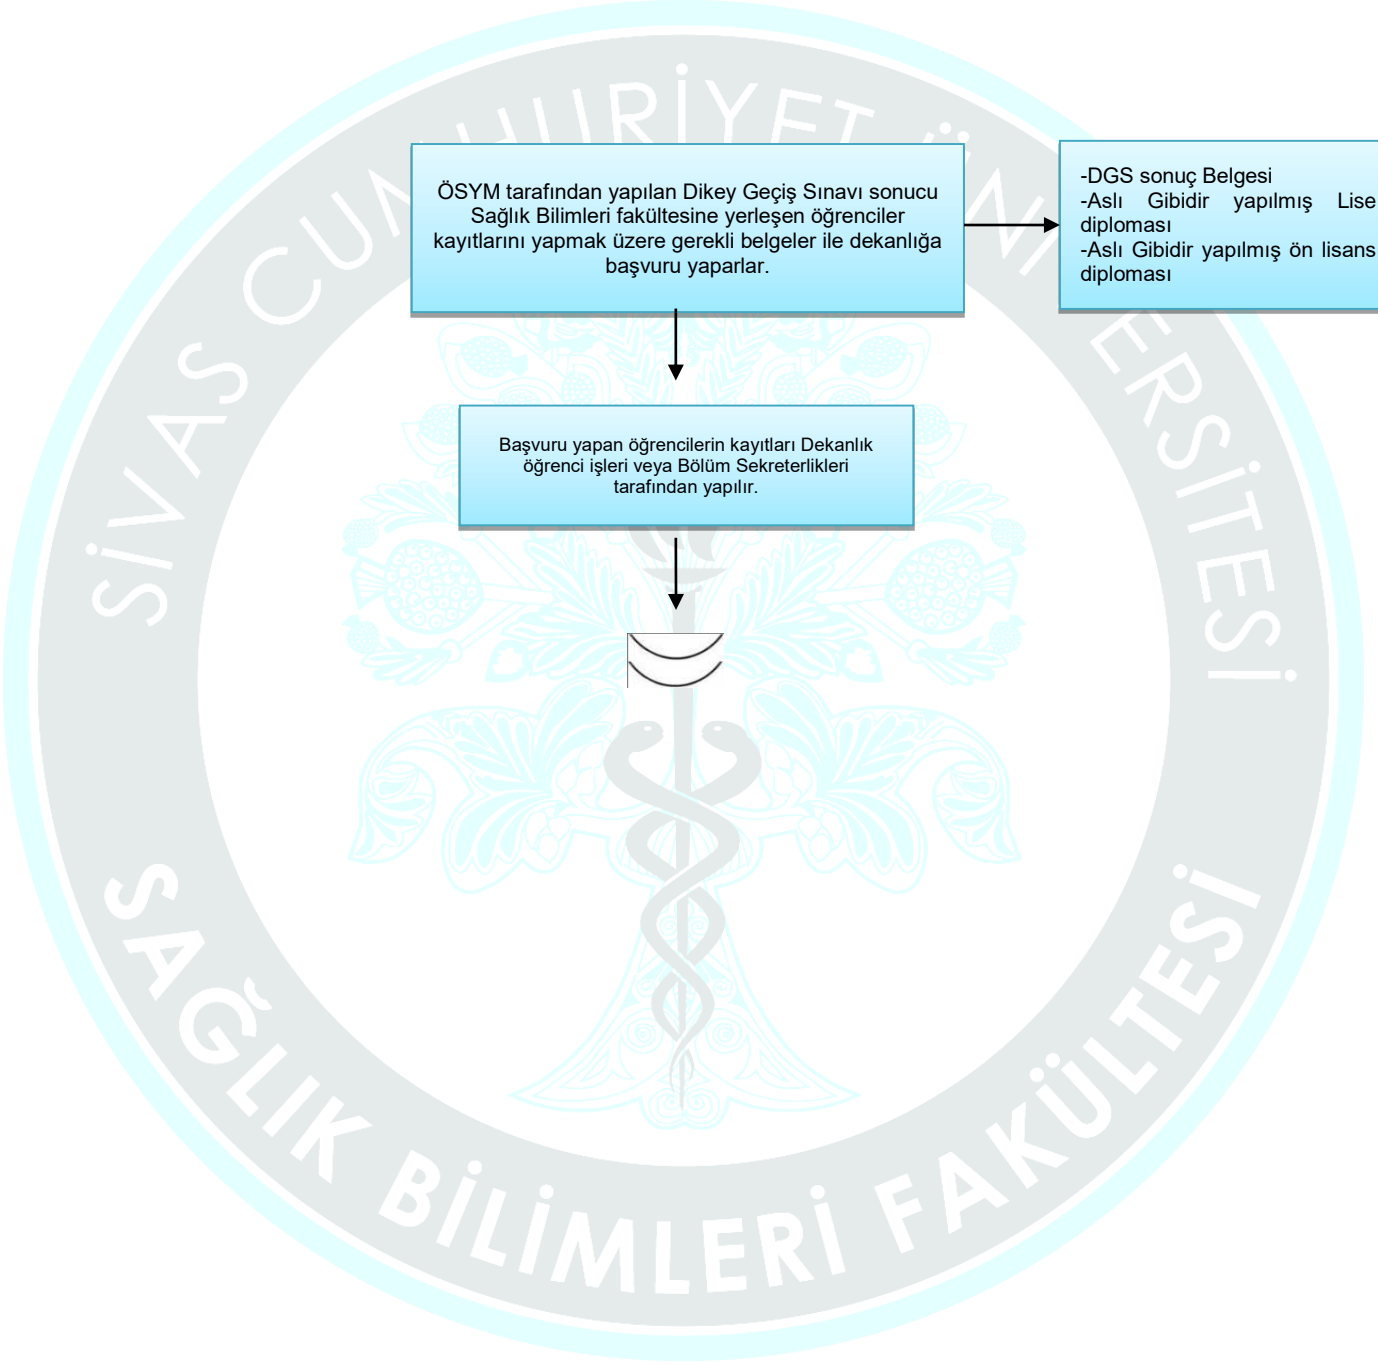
ÖSYM tarafından yapılan Dikey Geçiş Sınavı sonucu Sağlık Bilimleri fakültesine yerleşen öğrenciler kayıtlarını yapmak üzere gerekli belgeler ile dekanlığa başvuru yaparlar.

-DGS sonuç Belgesi
-Aslı Gibidir yapılmış Lise diploması
-Aslı Gibidir yapılmış ön lisans diploması

Başvuru yapan öğrencilerin kayıtları Dekanlık öğrenci işleri veya Bölüm Sekreterlikleri tarafından yapılır.

SİVAS CUMHURİYET ÜNİVERSİTESİ
SAĞLIK BİLİMLERİ FAKÜLTESİ